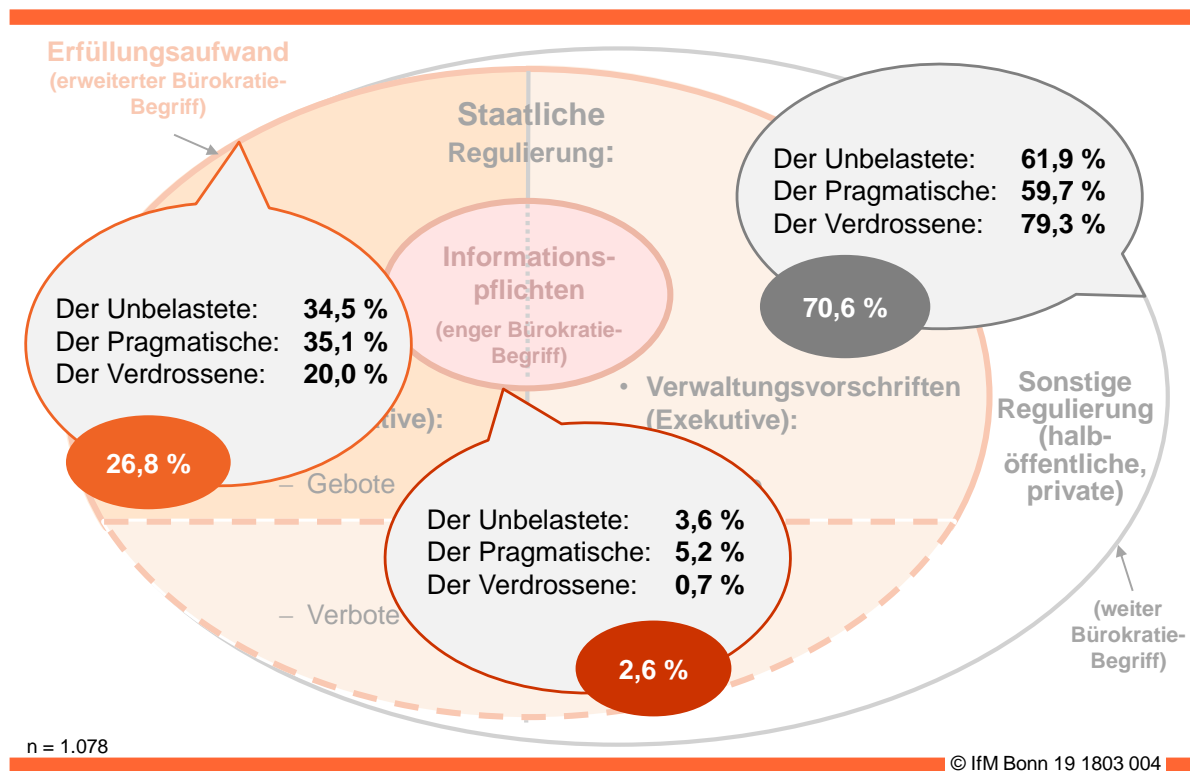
Erfüllungsaufwand (erweiterter Bürokratie-Begriff)

Staatliche Regulierung:

Informationspflichten (enger Bürokratie-Begriff)

Der Unbelastete: 61,9 %
Der Pragmatische: 59,7 %
Der Verdrossene: 79,3 %

70,6 %

Der Unbelastete: 34,5 %
Der Pragmatische: 35,1 %
Der Verdrossene: 20,0 %

26,8 %

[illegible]tive):

– Gebote

– Verbote

• Verwaltungsvorschriften (Exekutive):

Der Unbelastete: 3,6 %
Der Pragmatische: 5,2 %
Der Verdrossene: 0,7 %

2,6 %

Sonstige Regulierung (halböffentliche, private)

(weiter Bürokratie-Begriff)

n = 1.078

© IfM Bonn 19 1803 004